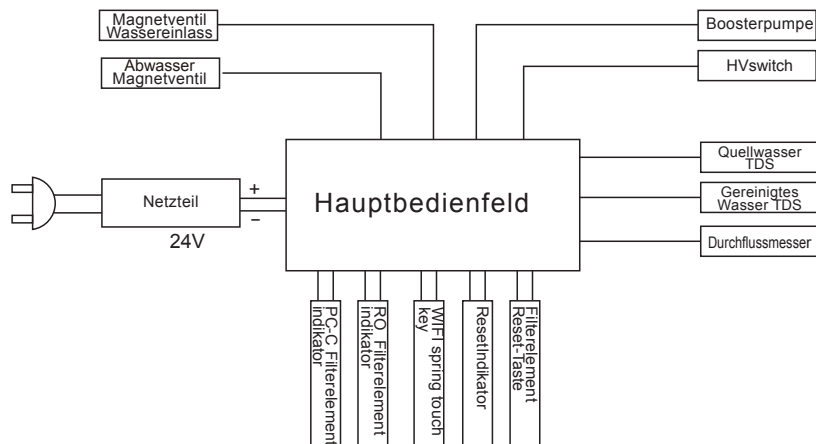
Magnetventil Wassereinlass

Abwasser Magnetventil

Boosterpumpe

HVswitch

Quellwasser TDS

Gereinigtes Wasser TDS

Durchflussmesser

Netzteil

24V

+

–

Hauptbedienfeld

PC-C Filterelement indikator

RO Filterelement indikator

WIFI spring touch key

ResetIndikator

Filterelement Reset-Taste